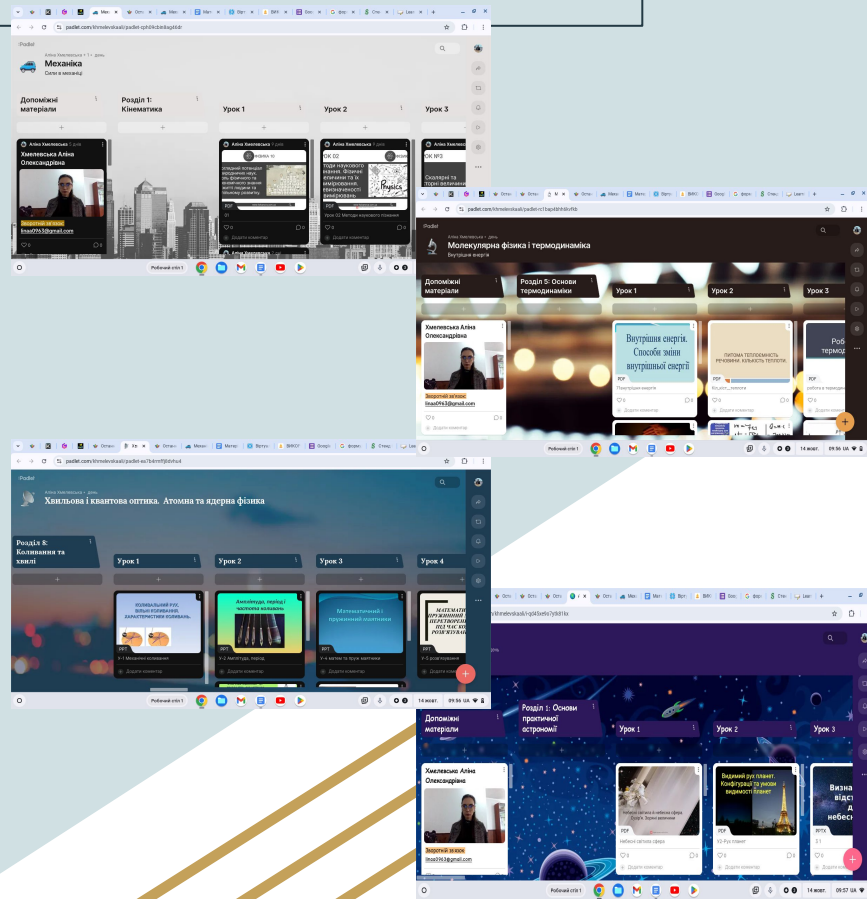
padlet.com/khmelevskaali/padlet-zph04cbdiagdddr

Padlet

Аліна Хмелевська • 1 • день

Механіка

Сили в механіці

Допоміжні матеріали

Розділ 1: Кінематика

Урок 1

Урок 2

Урок 3

Аліна Хмелевська 2 днів

Хмелевська Аліна Олександрівна

Зворотній зв'язок:

linaa0963@gmail.com

Аліна Хмелевська

PDF

01

Додати коментар

ОК 02

Урок 02 Методи наукового пізнання

ОК №3

Скалярні та векторні величини

Робочий стіл 1

padlet.com/khmelevskaali/padlet-c1bayk8hhlkrfkb

Padlet

Аліна Хмелевська • 1 • день

Молекулярна фізика і термодинаміка

Внутрішня енергія

Допоміжні матеріали

Розділ 5: Основи термодинаміки

Урок 1

Урок 2

Урок 3

Хмелевська Аліна Олександрівна

Зворотній зв'язок:

linaa0963@gmail.com

Додати коментар

Внутрішня енергія. Способи зміни внутрішньої енергії

PDF

Внутрішня енергія

ПИТОМА ТЕПЛОЄМНІСТЬ РЕЧОВИНИ. КІЛЬКІСТЬ ТЕПЛОТИ

PDF

Робота термод

PDF

робота в термодинаміці

Робочий стіл 1

14 жовт. 09:56 UA

padlet.com/khmelevskaali/padlet-ez7b4rmff9bbhvd

Padlet

Аліна Хмелевська • 1 • день

Хвильова і квантова оптика. Атомна та ядерна фізика

Розділ 8: Коливання та хвилі

Урок 1

Урок 2

Урок 3

Урок 4

КОЛИВАЛЬНИЙ РУХ. ВІЛЬНІ КОЛИВАННЯ. ХАРАКТЕРИСТИКИ КОЛИВАНЬ.

PPT

У-1 Механічні коливання

Додати коментар

Амплітуда, період і частота коливань

PPT

У-2 Амплітуда, період

Математичний і пружинний маятники

PPT

У-4 мат та пруж маятник

МАТЕМАТИ ПРУЖИННИЙ ПЕРЕТВОРЕНН ПІД ЧАС КОЛ РОЗГЛЯДАНН

PPT

У-5 розв'язування

Робочий стіл 1

14 жовт. 09:56 UA

padlet.com/khmelevskaali/padlet-cpd45re9o7y9ld1kx

Допоміжні матеріали

Розділ 1: Основи практичної астрономії

Урок 1

Урок 2

Урок 3

Хмелевська Аліна Олександрівна

Зворотній зв'язок

linaa0963@gmail.com

Небесна система й небесна сфера

PDF

Небесна система сфера

Видимий рух планет. Конфігурації та умови видимості планет

PDF

Х2-Рух планет

Визна відс д небес

PPTX

Додати коментар

Робочий стіл 1

14 жовт. 09:57 UA